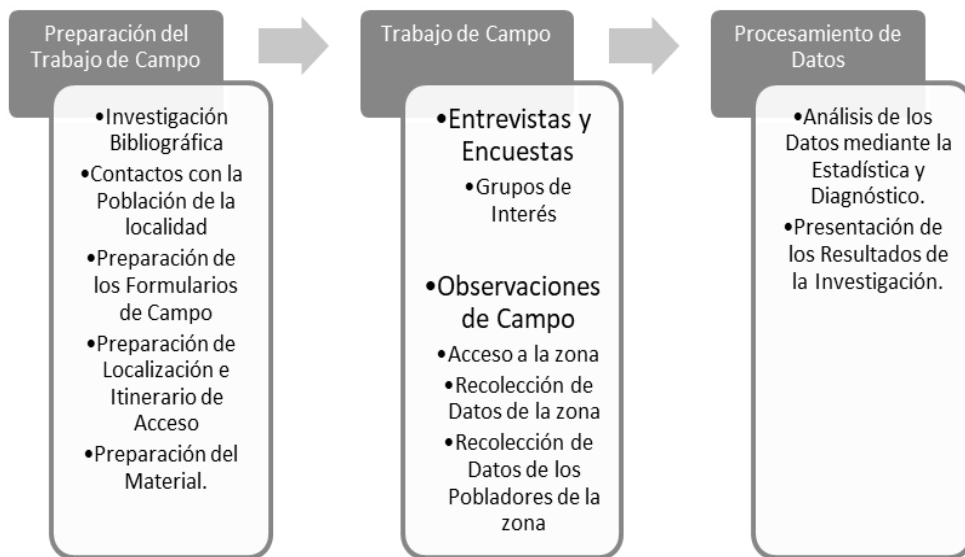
Preparación del Trabajo de Campo

•Investigación Bibliográfica
•Contactos con la Población de la localidad
•Preparación de los Formularios de Campo
•Preparación de Localización e Itinerario de Acceso
•Preparación del Material.

Trabajo de Campo

•Entrevistas y Encuestas
•Grupos de Interés

•Observaciones de Campo
•Acceso a la zona
•Recolección de Datos de la zona
•Recolección de Datos de los Pobladores de la zona

Procesamiento de Datos

•Análisis de los Datos mediante la Estadística y Diagnóstico.
•Presentación de los Resultados de la Investigación.